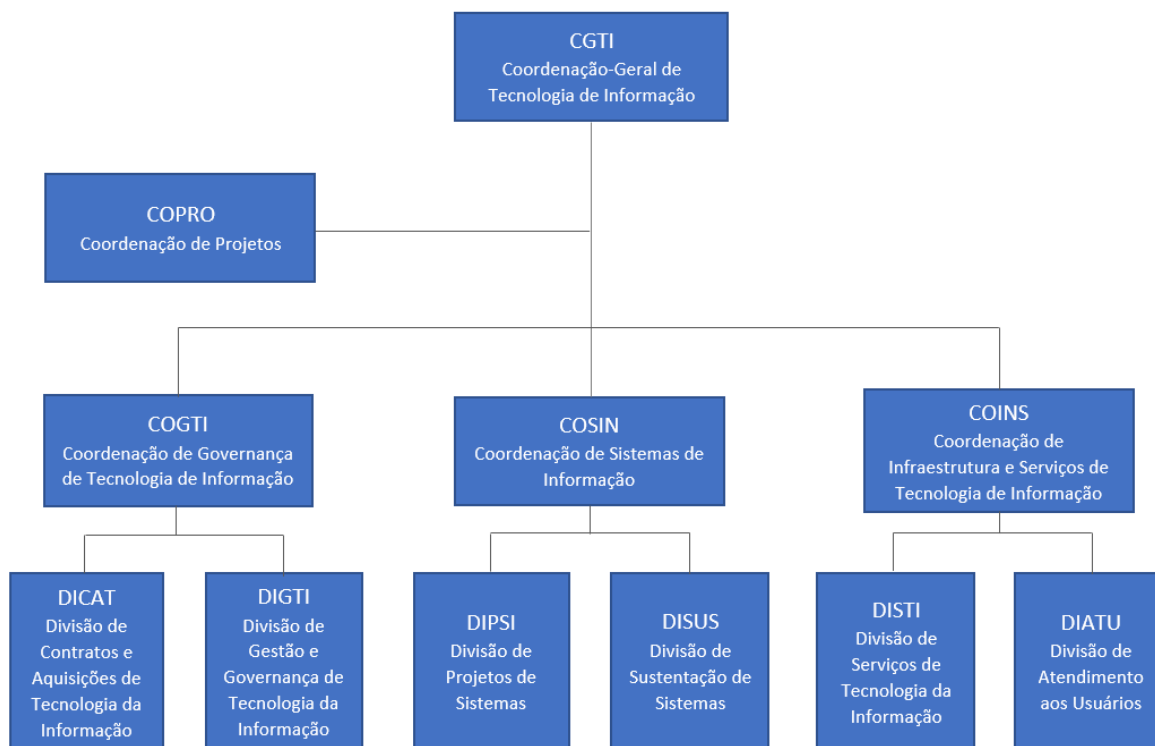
CGTI
Coordenação-Geral de Tecnologia de Informação

COPRO
Coordenação de Projetos

COGTI
Coordenação de Governança de Tecnologia de Informação

COSIN
Coordenação de Sistemas de Informação

COINS
Coordenação de Infraestrutura e Serviços de Tecnologia de Informação

DICAT
Divisão de Contratos e Aquisições de Tecnologia da Informação

DIGTI
Divisão de Gestão e Governança de Tecnologia da Informação

DIPSI
Divisão de Projetos de Sistemas

DISUS
Divisão de Sustentação de Sistemas

DISTI
Divisão de Serviços de Tecnologia da Informação

DIATU
Divisão de Atendimento aos Usuários